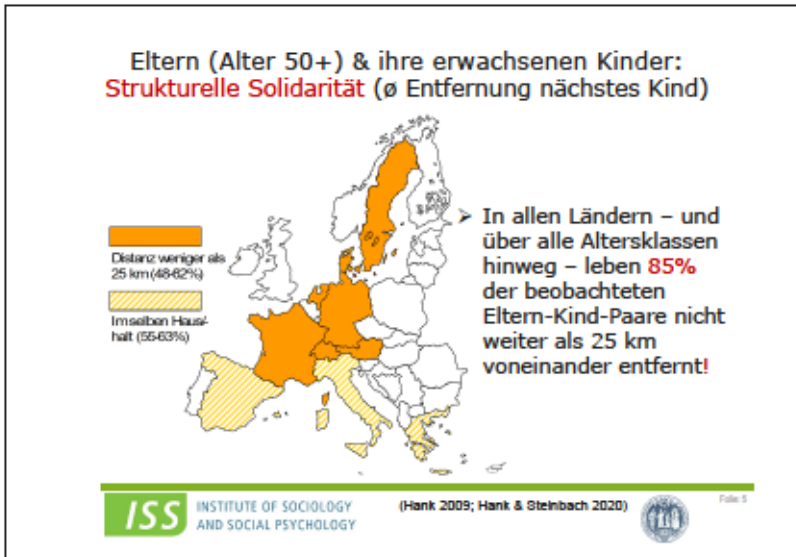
Eltern (Alter 50+) & ihre erwachsenen Kinder:
Strukturelle Solidarität (ø Entfernung nächstes Kind)

Distanz weniger als 25 km (48-62%)

Im selben Haushalt (55-63%)

➢ In allen Ländern – und über alle Altersklassen hinweg – leben 85% der beobachteten Eltern-Kind-Paare nicht weiter als 25 km voneinander entfernt!

ISS INSTITUTE OF SOCIOLOGY AND SOCIAL PSYCHOLOGY

(Hank 2009; Hank & Steinbach 2020)

Folie 5